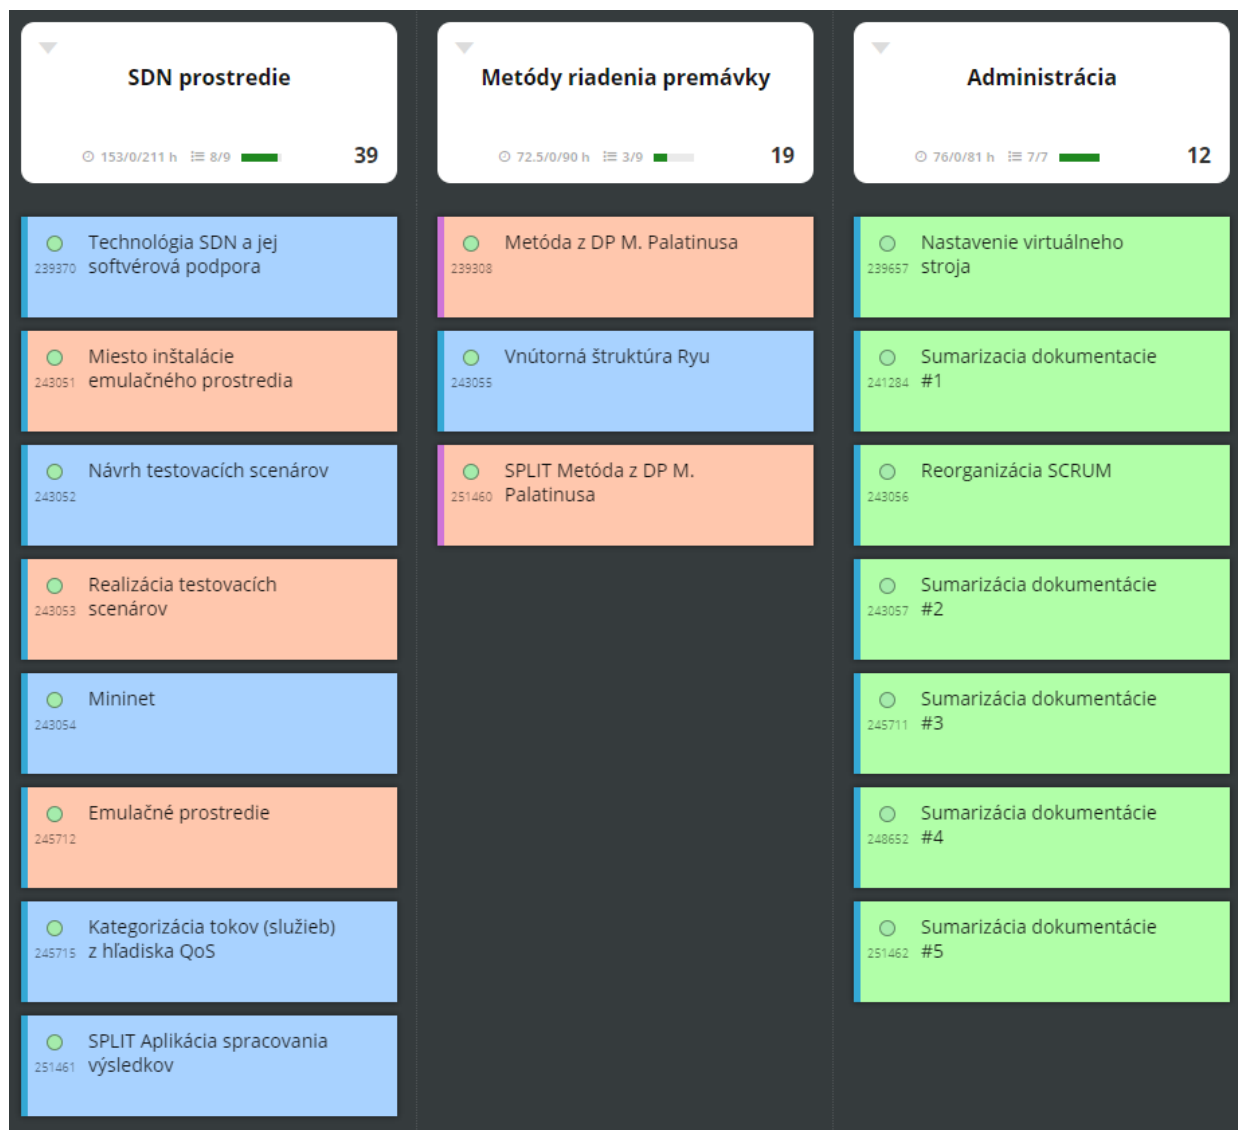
SDN prostredie

153/0/211 h 8/9 39

239370 Technológia SDN a jej softvérová podpora

243051 Miesto inštalácie emulačného prostredia

243052 Návrh testovacích scenárov

243053 Realizácia testovacích scenárov

243054 Mininet

245712 Emulačné prostredie

245715 Kategorizácia tokov (služieb) z hľadiska QoS

251461 SPLIT Aplikácia spracovania výsledkov

Metódy riadenia premávky

72.5/0/90 h 3/9 19

239308 Metóda z DP M. Palatinusa

243055 Vnútorná štruktúra Ryu

251460 SPLIT Metóda z DP M. Palatinusa

Administrácia

76/0/81 h 7/7 12

239657 Nastavenie virtuálneho stroja

241284 Sumarizacia dokumentacie #1

243056 Reorganizácia SCRUM

243057 Sumarizácia dokumentácie #2

245711 Sumarizácia dokumentácie #3

248652 Sumarizácia dokumentácie #4

251462 Sumarizácia dokumentácie #5